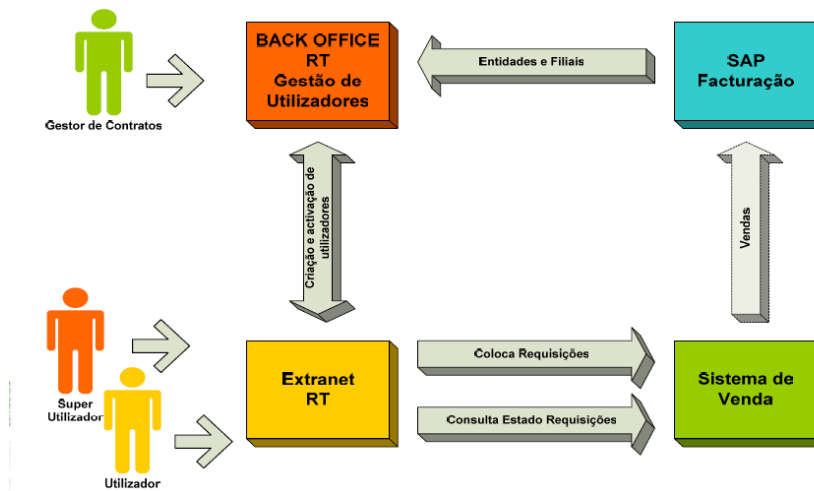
Gestor de Contratos

BACK OFFICE
RT
Gestão de
Utilizadores

Entidades e Filiais

SAP
Facturação

Criação e activação de utilizadores

Vendas

Super
Utilizador

Utilizador

Extranet
RT

Coloca Requisições

Consulta Estado Requisições

Sistema de
Venda